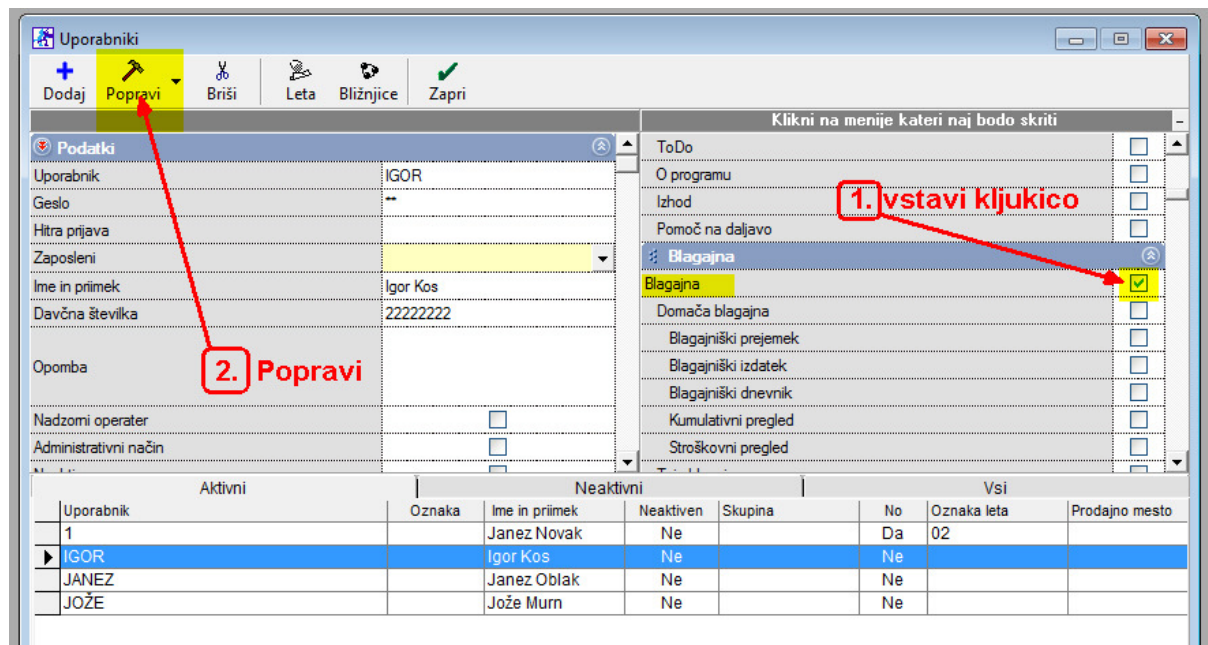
Uporabniki

Dodaj
Popravi
Briši
Leta
Bližnjice
Zapri

Podatki

| | |
|---|---|
| Uporabnik | IGOR |
| Geslo | ** |
| Hitra prijava | |
| Zaposleni | |
| Ime in priimek | Igor Kos |
| Davčna številka | 22222222 |
| Opomba | |
| Nadzorni operater | |
| Administrativni način | |

Klikni na menije kateri naj bodo skriti

ToDo
O programu
Izhod
Pomoč na daljavo
Blagajna
Blagajna
Domača blagajna
Blagajniški prejemek
Blagajniški izdatek
Blagajniški dnevnik
Kumulativni pregled
Stroškovni pregled

1. vstavi kljukico

2. Popravi

Aktivni
Neaktivni
Vsi

| Uporabnik | Oznaka | Ime in priimek | Neaktiven | Skupina | No | Oznaka leta | Prodajno mesto |
|---|---|---|---|---|---|---|---|
| 1 | | Janez Novak | Ne | | Da | 02 | |
| IGOR | | Igor Kos | Ne | | Ne | | |
| JANEZ | | Janez Oblak | Ne | | Ne | | |
| JOŽE | | Jože Murn | Ne | | Ne | | |